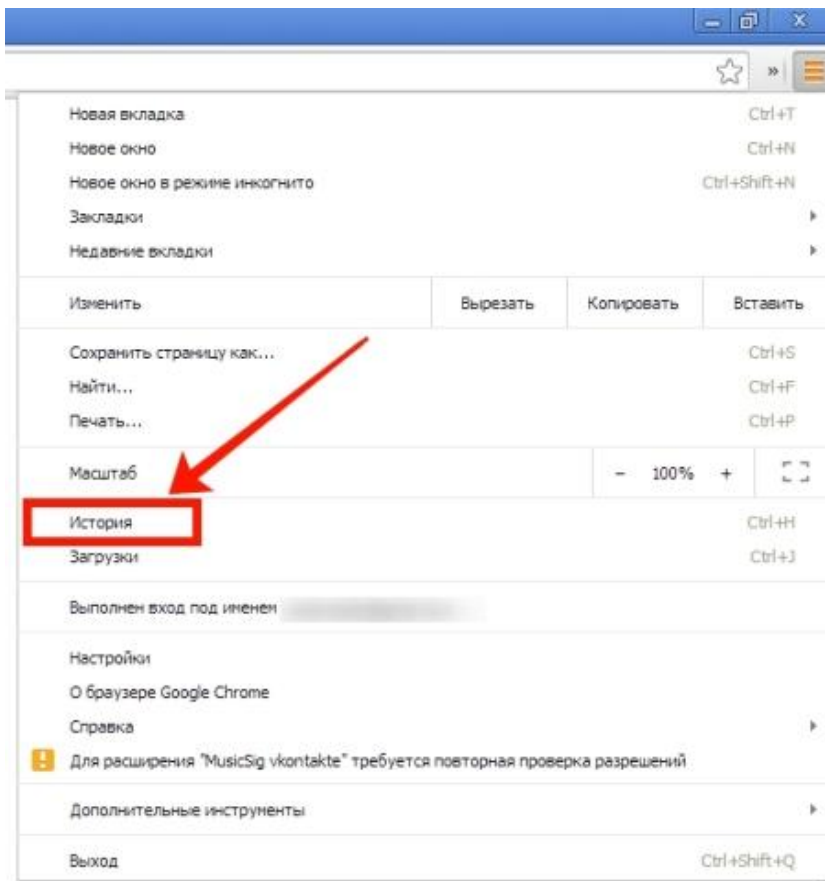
Новая вкладка Ctrl+T
Новое окно Ctrl+N
Новое окно в режиме инкогнито Ctrl+Shift+N
Закладки
Недавние вкладки

| Изменить | Вырезать | Копировать | Вставить |
|---|---|---|---|

Сохранить страницу как... Ctrl+S
Найти... Ctrl+F
Печать... Ctrl+P

Масштаб – 100% +

История Ctrl+H
Загрузки Ctrl+J

Выполнен вход под именем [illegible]

Настройки
О браузере Google Chrome
Справка
Для расширения "MusicSig vkontakte" требуется повторная проверка разрешений

Дополнительные инструменты

Выход Ctrl+Shift+Q